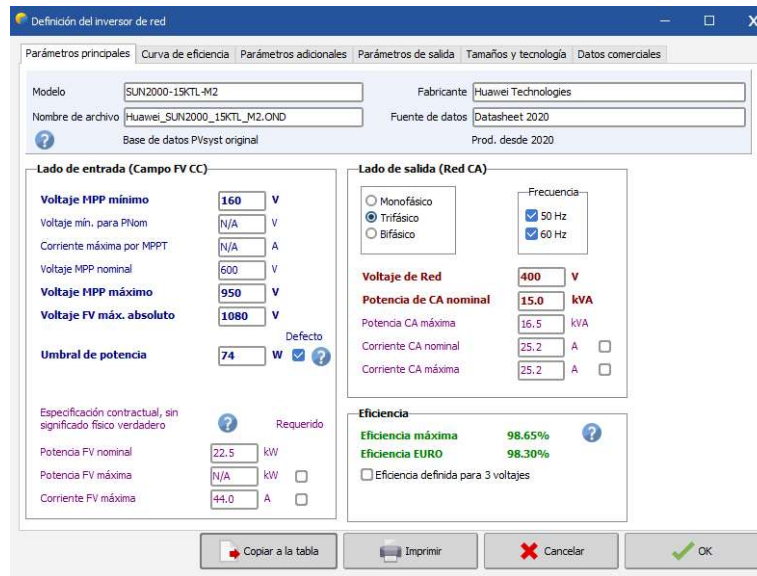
Definición del inversor de red

Parámetros principales | Curva de eficiencia | Parámetros adicionales | Parámetros de salida | Tamaños y tecnología | Datos comerciales

Modelo SUN2000-15KTL-M2
Fabricante Huawei Technologies
Nombre de archivo Huawei_SUN2000_15KTL_M2.OND
Fuente de datos Datasheet 2020
?
Base de datos PVsyst original
Prod. desde 2020

Lado de entrada (Campo FV CC)

Voltaje MPP mínimo 160 V
Voltaje mín. para PNom N/A V
Corriente máxima por MPPT N/A A
Voltaje MPP nominal 600 V
Voltaje MPP máximo 950 V
Voltaje FV máx. absoluto 1080 V
Defecto
Umbral de potencia 74 W

Especificación contractual, sin significado físico verdadero
Requerido
Potencia FV nominal 22.5 kW
Potencia FV máxima N/A kW
Corriente FV máxima 44.0 A

Lado de salida (Red CA)

Monofásico
Trifásico
Bifásico
Frecuencia
50 Hz
60 Hz

Voltaje de Red 400 V
Potencia de CA nominal 15.0 kVA
Potencia CA máxima 16.5 kVA
Corriente CA nominal 25.2 A
Corriente CA máxima 25.2 A

Eficiencia
Eficiencia máxima 98.65%
Eficiencia EURO 98.30%
Eficiencia definida para 3 voltajes

Copiar a la tabla
Imprimir
Cancelar
OK